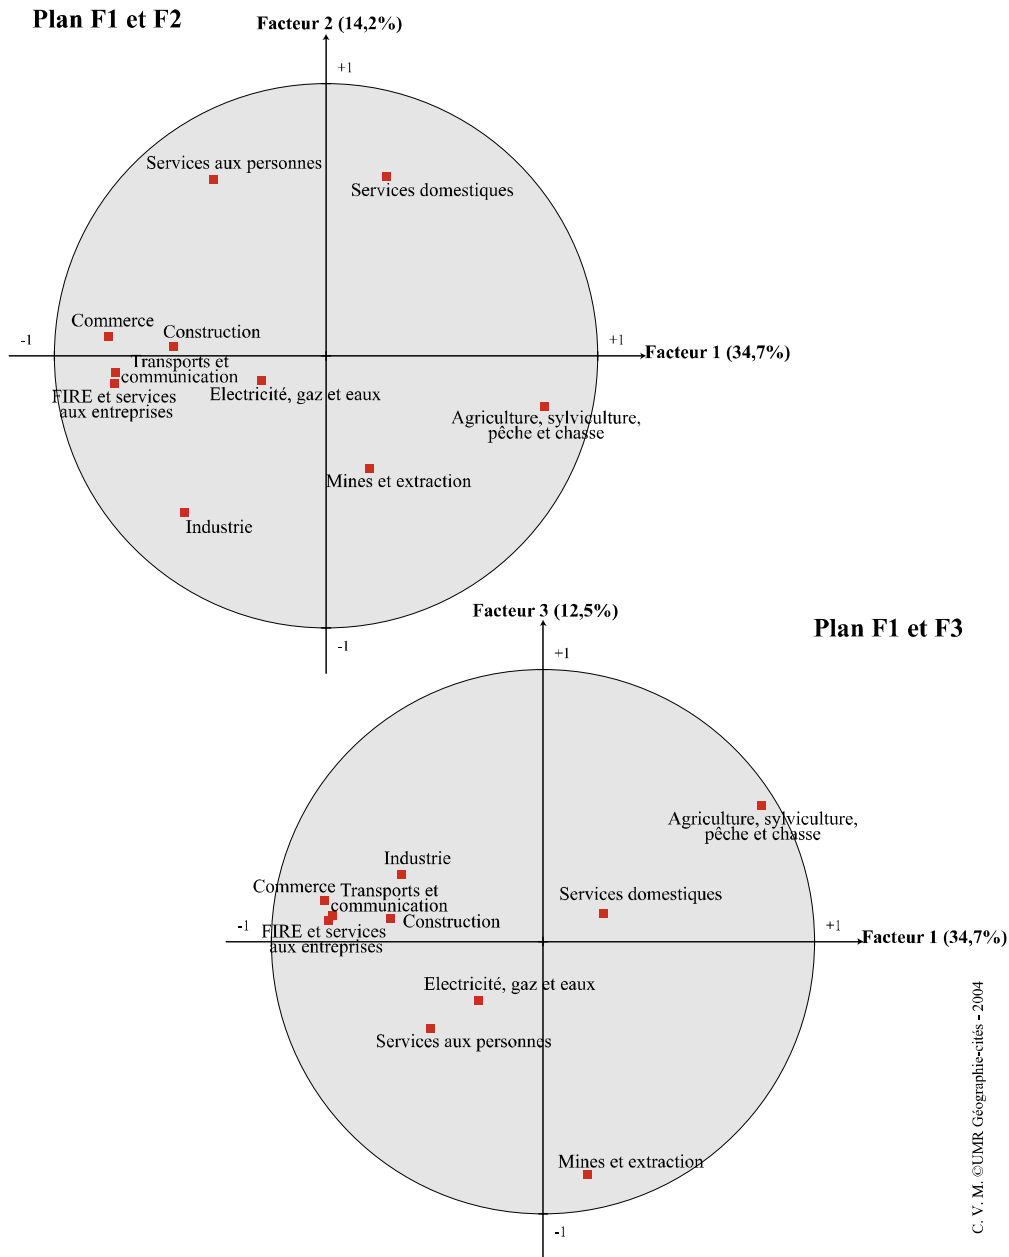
Plan F1 et F2

Facteur 2 (14,2%)

+1

Services aux personnes

Services domestiques

Commerce

Construction

-1

+1

Facteur 1 (34,7%)

Transports et communication

FIRE et services aux entreprises

Electricité, gaz et eaux

Agriculture, sylviculture, pêche et chasse

Mines et extraction

Industrie

-1

Facteur 3 (12,5%)

Plan F1 et F3

+1

Agriculture, sylviculture, pêche et chasse

Industrie

Commerce

Transports et communication

Services domestiques

-1

FIRE et services aux entreprises

Construction

+1

Facteur 1 (34,7%)

Electricité, gaz et eaux

Services aux personnes

Mines et extraction

-1

C. V. M. ©UMR Géographie-cités - 2004